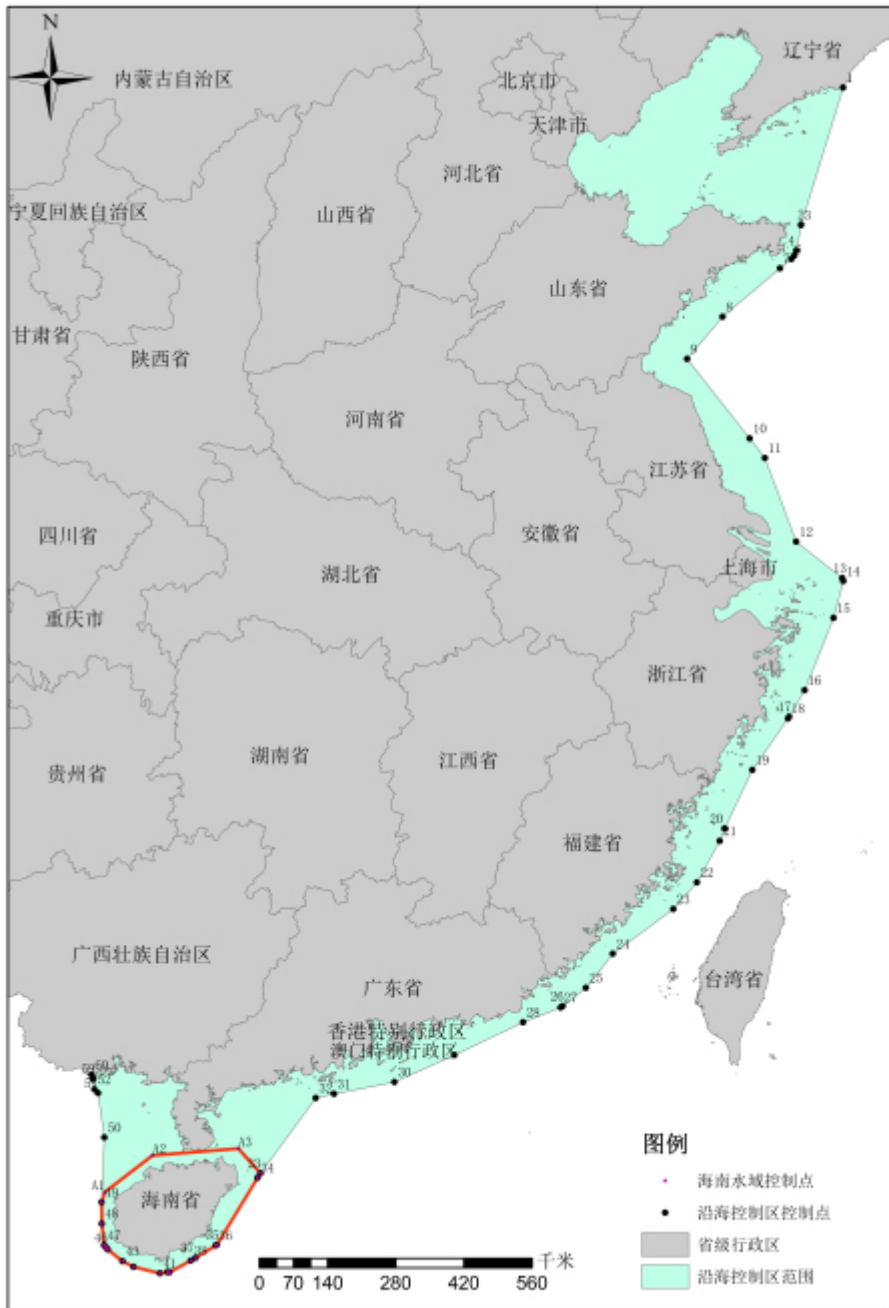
N

内蒙古自治区

辽宁省

北京市

天津市

河北省

宁夏回族自治区

山西省

山东省

甘肃省

陕西省

河南省

江苏省

四川省

安徽省

湖北省

上海市

重庆市

浙江省

贵州省

湖南省

江西省

福建省

广西壮族自治区

广东省

台湾省

香港特别行政区
澳门特别行政区

海南省

1
3
4
8
9
10
11
12
13
14
15
16
17
18
19
20
21
22
23
24
25
26
27
28
30
31
32
33
34
36
37
38
42
43
44
45
46
47
48
49
50
51
52
53

图例
海南水域控制点
沿海控制区控制点
省级行政区
沿海控制区范围

千米
0 70 140 280 420 560